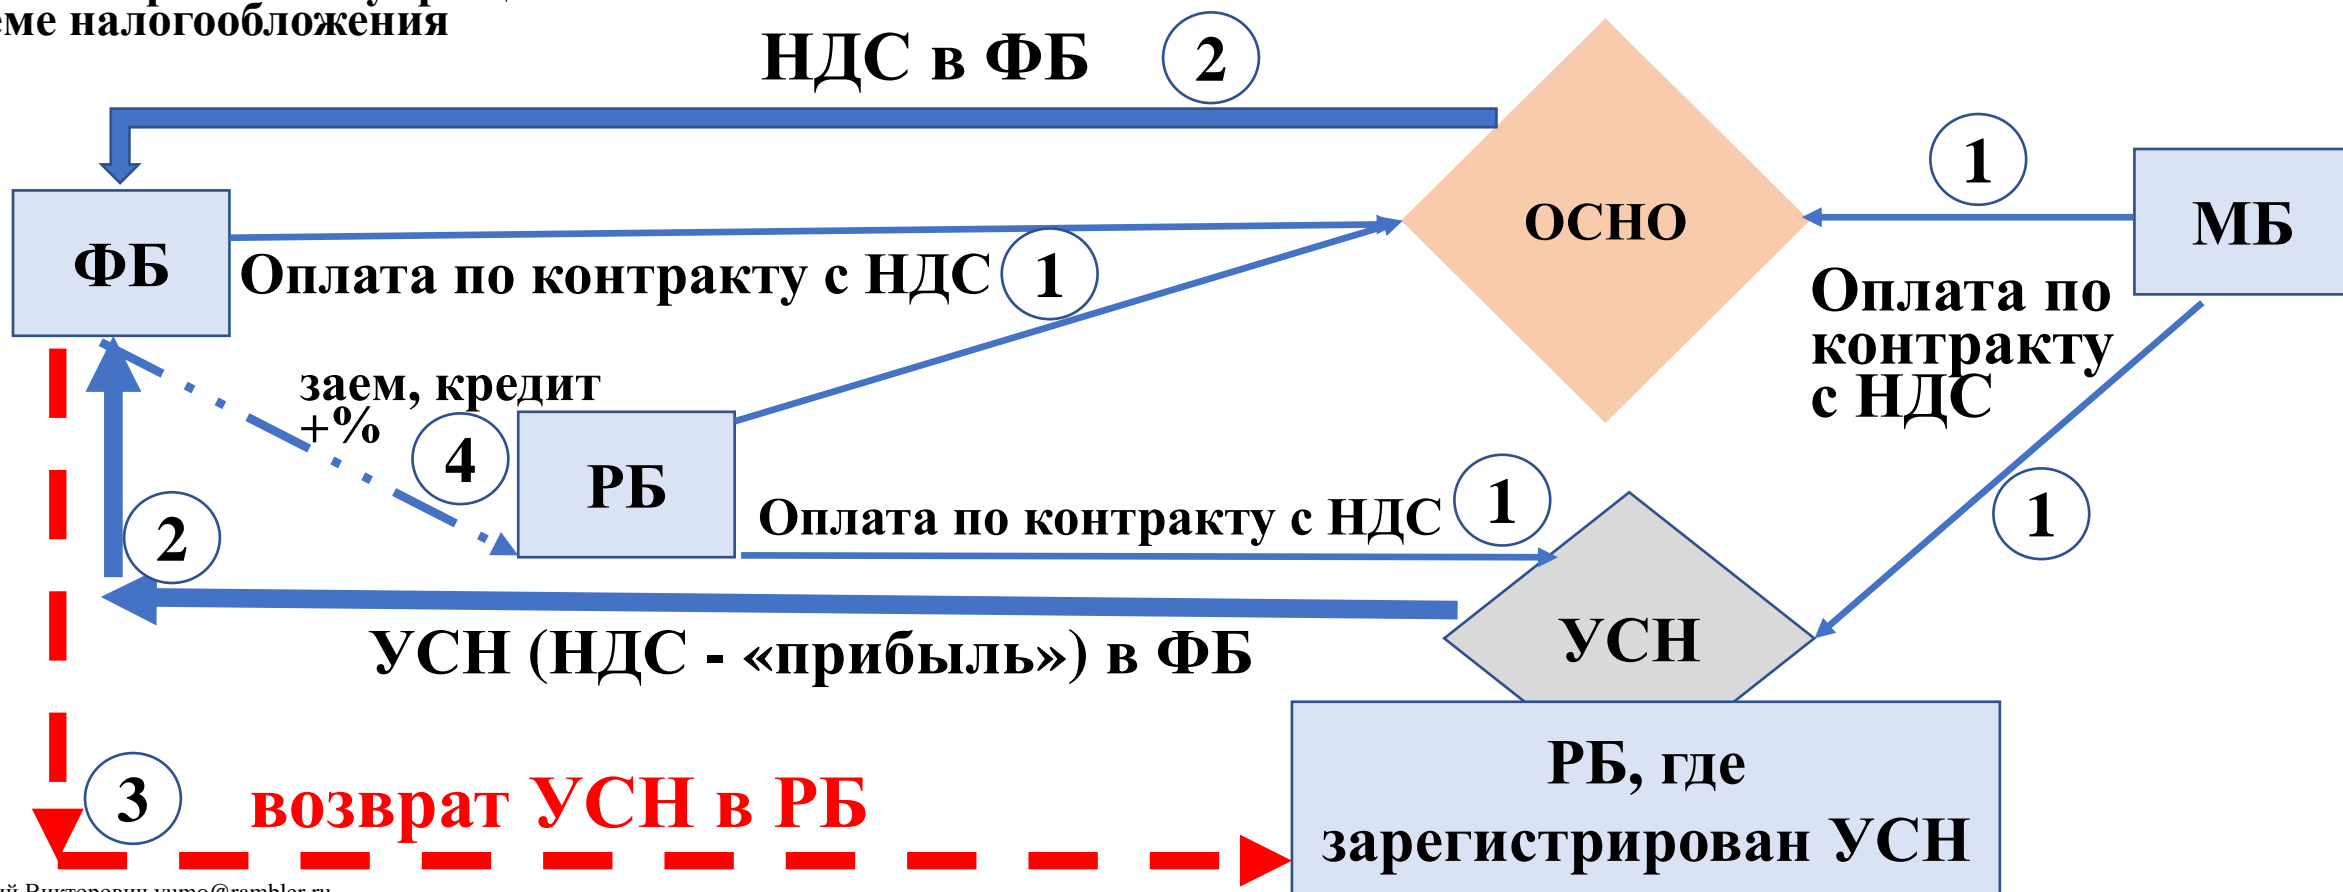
еме налогообложения

НДС в ФБ 2

ФБ

Оплата по контракту с НДС 1

ОСНО

1

МБ

Оплата по контракту с НДС

заем, кредит +%

4

РБ

Оплата по контракту с НДС 1

1

2

УСН

УСН (НДС - «прибыль») в ФБ

РБ, где зарегистрирован УСН

3

возврат УСН в РБ

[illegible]ий Викторович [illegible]@rambler.ru